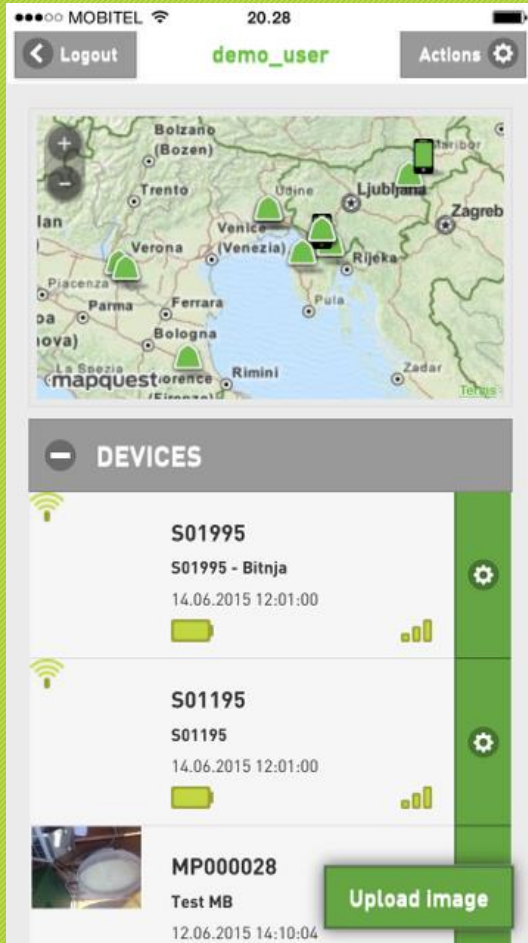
●●●○○ MOBITEL 20.28

Logout demo_user Actions

+
−
Bolzano (Bozen)
Trento
Udine
Maribor
Ljubljana
Zagreb
Verona
Venice (Venezia)
Rijeka
Piacenza
Parma
Ferrara
Pula
Bologna
La Spezia
Rimini
Zadar
mapquest
Terms

DEVICES

S01995
S01995 - Bitnja
14.06.2015 12:01:00

S01195
S01195
14.06.2015 12:01:00

MP000028
Test MB
12.06.2015 14:10:04

Upload image